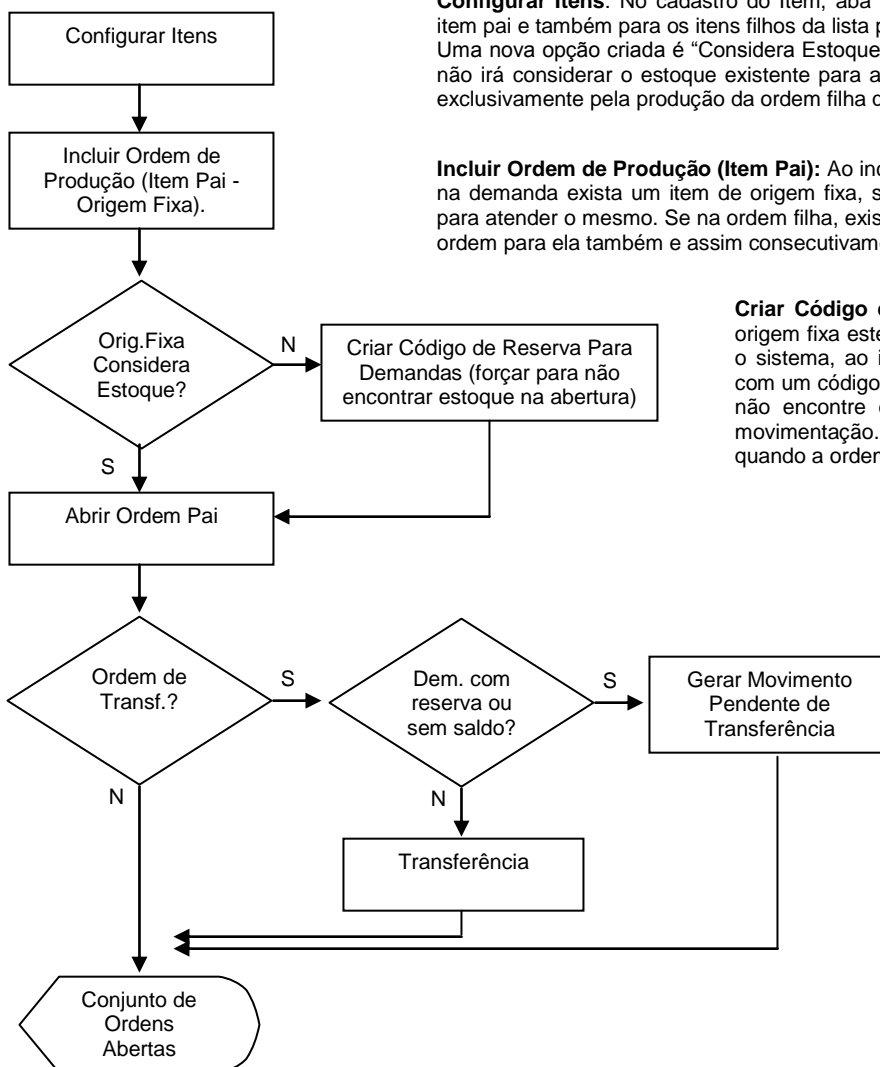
Configurar Itens

Configurar Itens: No cadastro do item, aba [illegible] item pai e também para os itens filhos da lista p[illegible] Uma nova opção criada é "Considera Estoque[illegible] não irá considerar o estoque existente para a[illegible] exclusivamente pela produção da ordem filha o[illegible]

Incluir Ordem de Produção (Item Pai - Origem Fixa).

Incluir Ordem de Produção (Item Pai): Ao inc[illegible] na demanda exista um item de origem fixa, s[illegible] para atender o mesmo. Se na ordem filha, exis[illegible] ordem para ela também e assim consecutivam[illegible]

Orig.Fixa Considera Estoque?

N

Criar Código de Reserva Para Demandas (forçar para não encontrar estoque na abertura)

Criar Código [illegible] origem fixa este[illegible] o sistema, ao i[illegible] com um código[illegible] não encontre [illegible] movimentação.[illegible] quando a ordem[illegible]

S

Abrir Ordem Pai

Ordem de Transf.?

S

Dem. com reserva ou sem saldo?

S

Gerar Movimento Pendente de Transferência

N

N

Transferência

Conjunto de Ordens Abertas